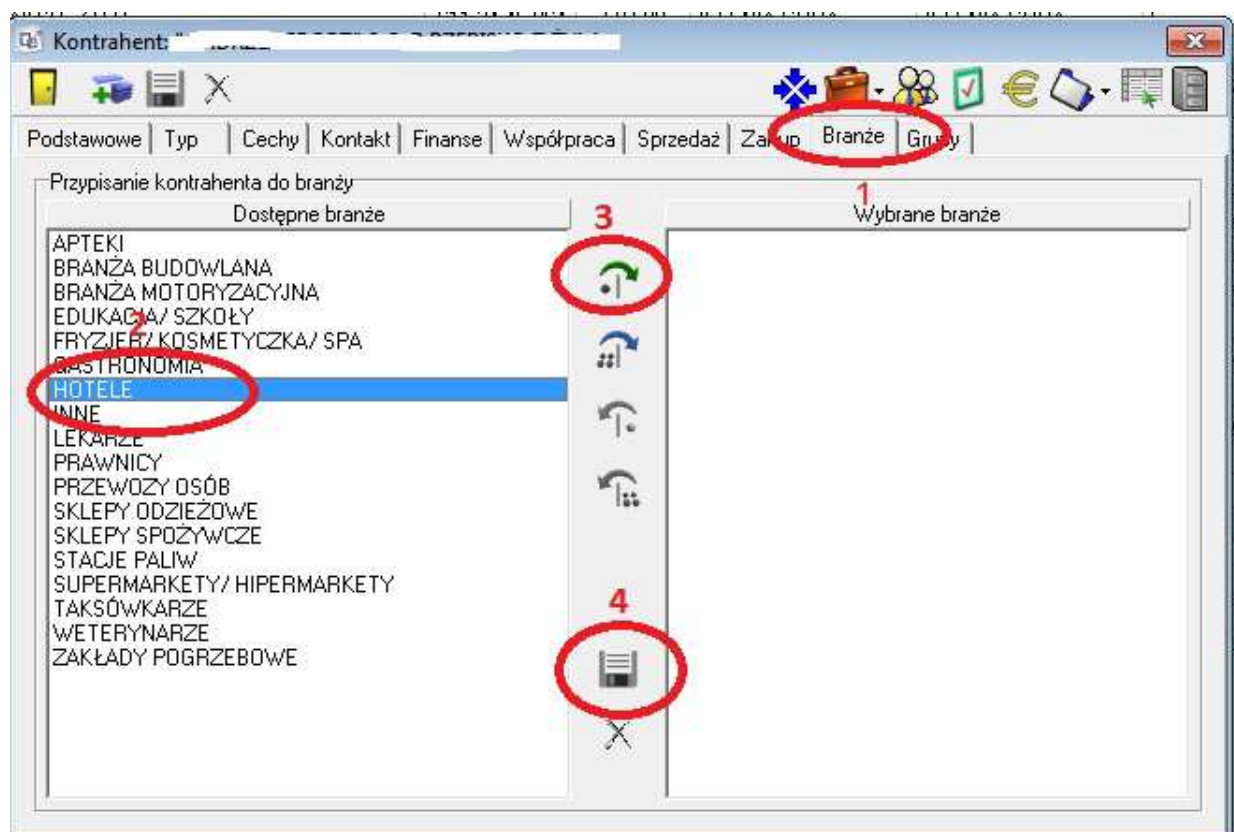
Kontrahent: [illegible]

Podstawowe | Typ | Cechy | Kontakt | Finanse | Współpraca | Sprzedaż | Zakup | Branże | Grupy

Przypisanie kontrahenta do branży

1

Dostępne branże

3

Wybrane branże

APTEKI
BRANŻA BUDOWLANA
BRANŻA MOTORYZACYJNA
EDUKACJA/ SZKOŁY
2
FRYZJER/ KOSMETYCZKA/ SPA
GASTRONOMIA
HOTELE
INNE
LEKARZE
PRAWNICY
PRZEWOZY OSÓB
SKLEPY ODZIEŻOWE
SKLEPY SPOŻYWCZE
STACJE PALIW
SUPERMARKETY/ HIPERMARKETY
TAKSÓWKARZE
WETERYNARZE
ZAKŁADY POGRZEBOWE

4